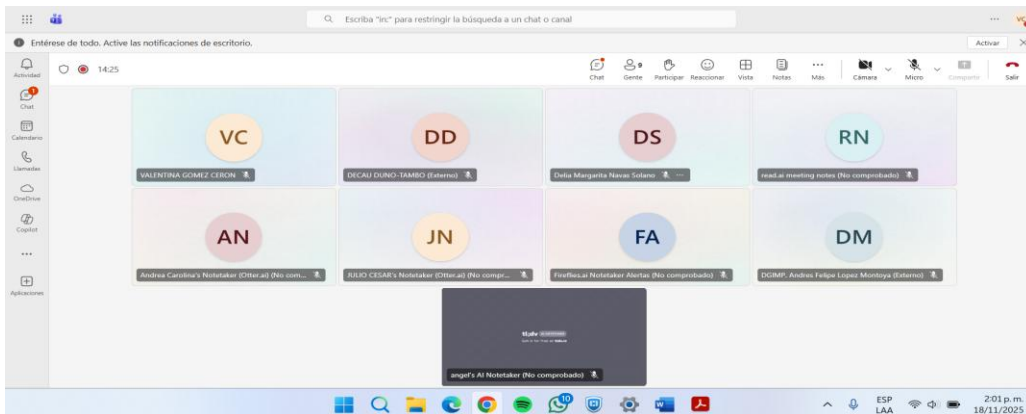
Escriba "in:" para restringir la búsqueda a un chat o canal

Entérese de todo. Active las notificaciones de escritorio.

Activar

Actividad

Chat

Calendario

Llamadas

OneDrive

Copilot

...

Aplicaciones

14:25

Chat

Gente

Participar

Reaccionar

Vista

Notas

Más

Cámara

Micro

Compartir

Salir

VC

VALENTINA GOMEZ CERON

DD

DECAU DUNO-TAMBO (Externo)

DS

Delia Margarita Navas Solano

RN

read.ai meeting notes (No comprobado)

AN

Andrea Carolina's Notetaker (Otter.ai) (No com...

JN

JULIO CESAR's Notetaker (Otter.ai) (No compr...

FA

Fireflies.ai Notetaker Alertas (No comprobado)

DM

DGIMP. Andres Felipe López Montoya (Externo)

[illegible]

angel's AI Notetaker (No comprobado)

ESP
LAA

2:01 p. m.
18/11/2025